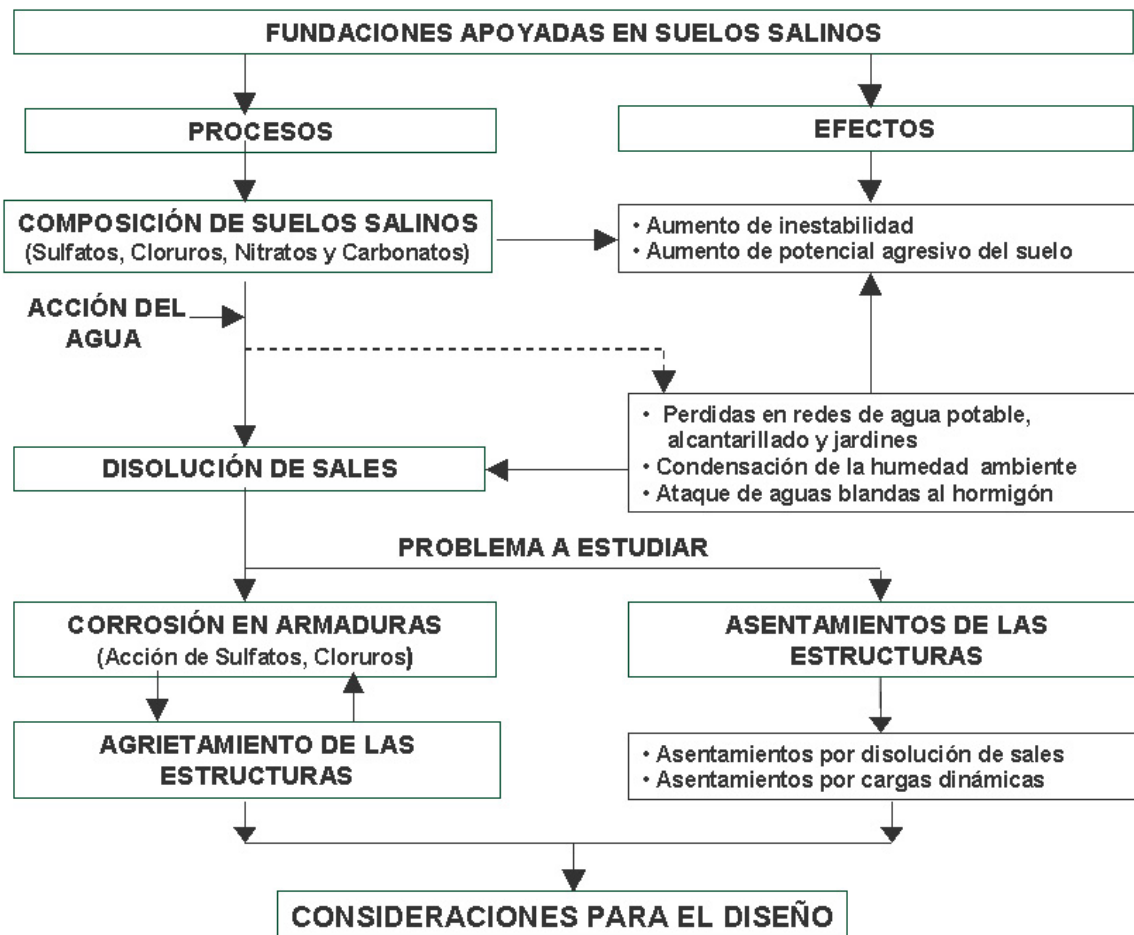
FUNDACIONES APOYADAS EN SUELOS SALINOS

PROCESOS

EFECTOS

COMPOSICIÓN DE SUELOS SALINOS
(Sulfatos, Cloruros, Nitratos y Carbonatos)

• Aumento de inestabilidad
• Aumento de potencial agresivo del suelo

ACCIÓN DEL AGUA

• Perdidas en redes de agua potable, alcantarillado y jardines
• Condensación de la humedad ambiente
• Ataque de aguas blandas al hormigón

DISOLUCIÓN DE SALES

PROBLEMA A ESTUDIAR

CORROSIÓN EN ARMADURAS
(Acción de Sulfatos, Cloruros)

ASENTAMIENTOS DE LAS ESTRUCTURAS

AGRIETAMIENTO DE LAS ESTRUCTURAS

• Asentamientos por disolución de sales
• Asentamientos por cargas dinámicas

CONSIDERACIONES PARA EL DISEÑO